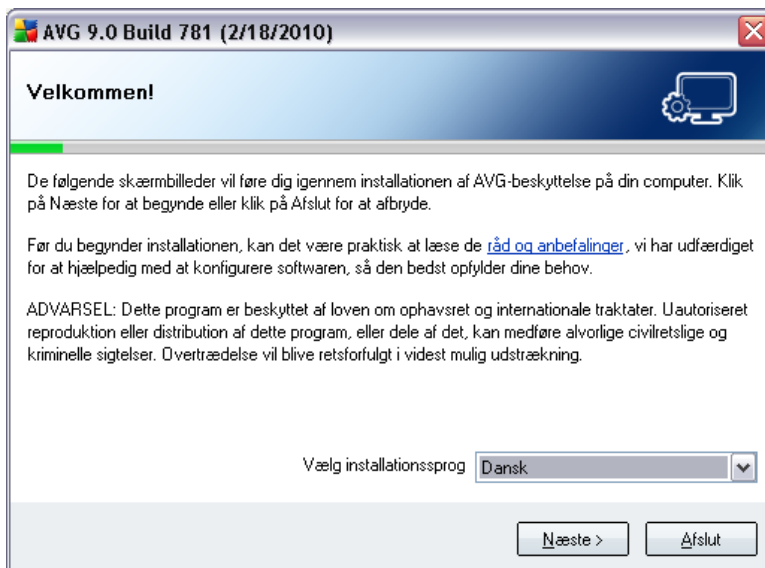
AVG 9.0 Build 781 (2/18/2010)

Velkommen!

De følgende skærmbilleder vil føre dig igennem installationen af AVG-beskyttelse på din computer. Klik på Næste for at begynde eller klik på Afslut for at afbryde.

Før du begynder installationen, kan det være praktisk at læse de råd og anbefalinger, vi har udfærdiget for at hjælpedig med at konfigurere softwaren, så den bedst opfylder dine behov.

ADVARSEL: Dette program er beskyttet af loven om ophavsret og internationale traktater. Uautoriseret reproduktion eller distribution af dette program, eller dele af det, kan medføre alvorlige civilretslige og kriminelle sigtelser. Overtrædelse vil blive retsforfulgt i videst mulig udstrækning.

Vælg installationssprog Dansk

Næste >

Afslut